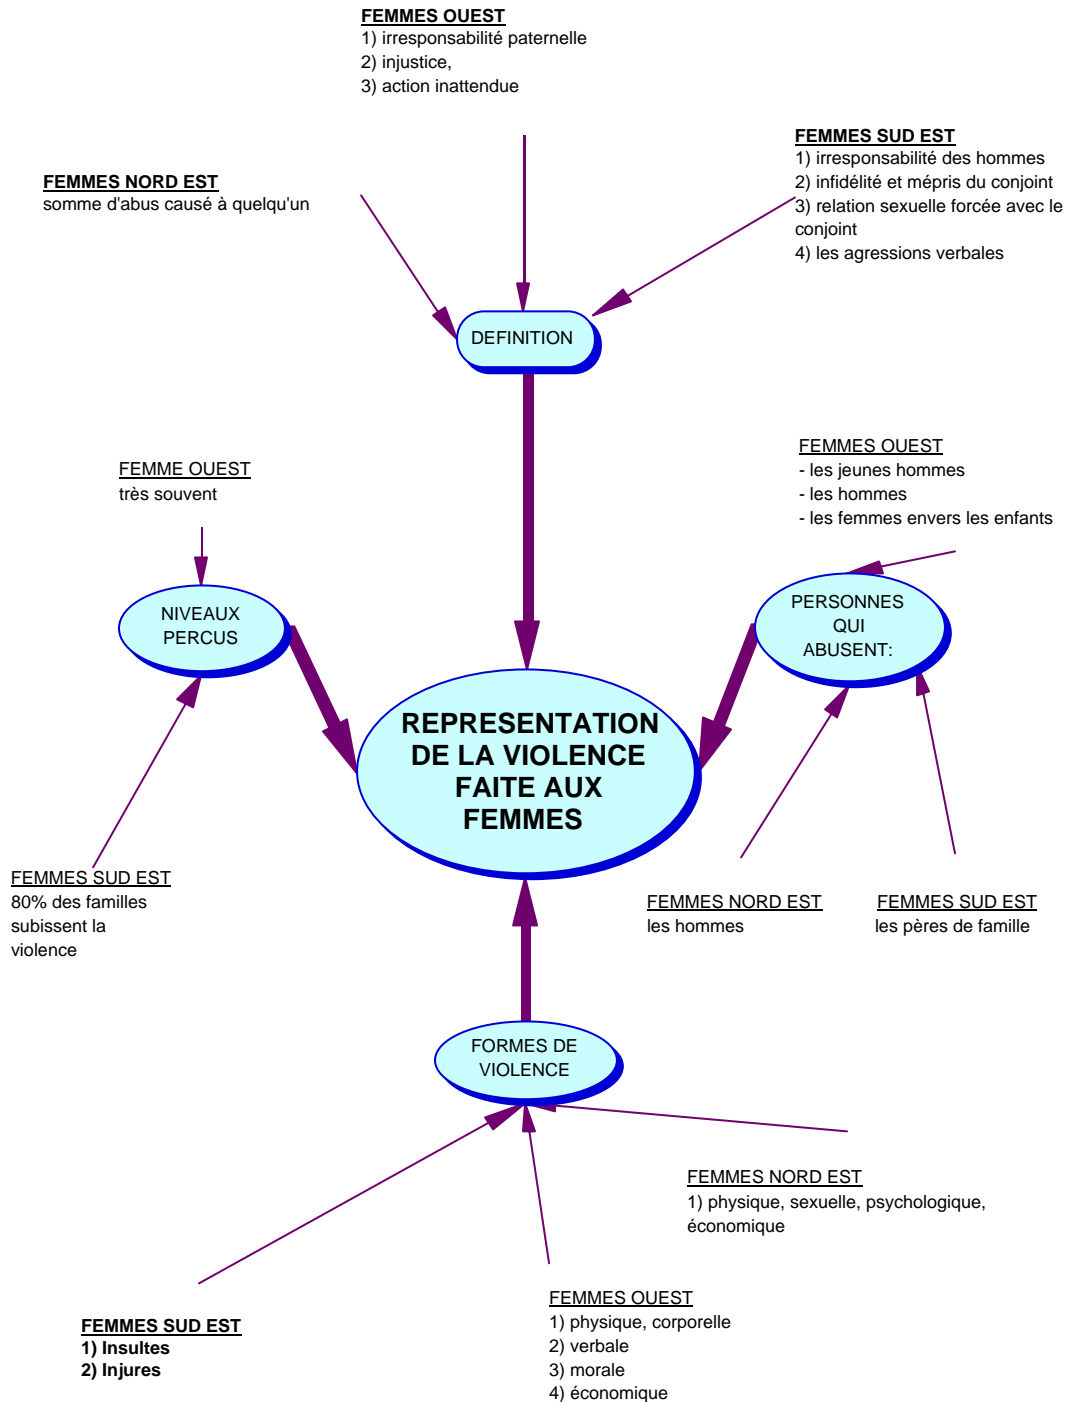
FEMMES OUEST
1) irresponsabilité paternelle
2) injustice,
3) action inattendue

FEMMES NORD EST
somme d'abus causé à quelqu'un

FEMMES SUD EST
1) irresponsabilité des hommes
2) infidélité et mépris du conjoint
3) relation sexuelle forcée avec le conjoint
4) les agressions verbales

DEFINITION

FEMME OUEST
très souvent

FEMMES OUEST
- les jeunes hommes
- les hommes
- les femmes envers les enfants

NIVEAUX PERCUS

PERSONNES QUI ABUSENT:

REPRESENTATION DE LA VIOLENCE FAITE AUX FEMMES

FEMMES SUD EST
80% des familles subissent la violence

FEMMES NORD EST
les hommes

FEMMES SUD EST
les pères de famille

FORMES DE VIOLENCE

FEMMES NORD EST
1) physique, sexuelle, psychologique, économique

FEMMES OUEST
1) physique, corporelle
2) verbale
3) morale
4) économique

FEMMES SUD EST
1) Insultes
2) Injures